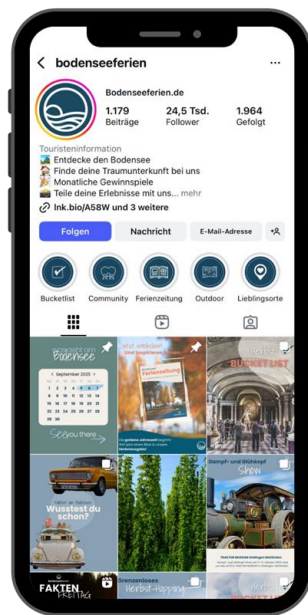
bodenseeferien

Bodenseeferien.de

1.179 Beiträge
24,5 Tsd. Follower
1.964 Gefolgt

Touristeninformation
Entdecke den Bodensee
Finde deine Traumunterkunft bei uns
Monatliche Gewinnspiele
Teile deine Erlebnisse mit uns... mehr
lnk.bio/A58W und 3 weitere

Folgen
Nachricht
E-Mail-Adresse

Bucketlist
Community
Ferienzeitung
Outdoor
Lieblingsorte

Bodensee
September 2025
See you there

Ferienzeitung

BUCKETLIST

Wusstest du schon?

Dampf- und Stahlkopf Show

FAKTEN FREITAG

Grenzenloses Herbst-Hopping